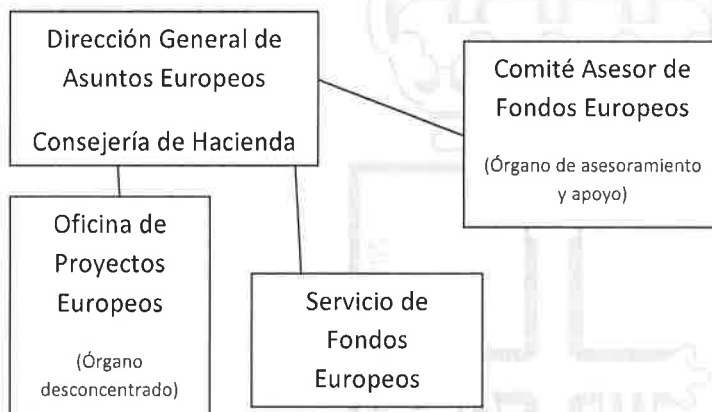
Dirección General de Asuntos Europeos

Consejería de Hacienda

Comité Asesor de Fondos Europeos

(Órgano de asesoramiento y apoyo)

Oficina de Proyectos Europeos

(Órgano desconcentrado)

Servicio de Fondos Europeos